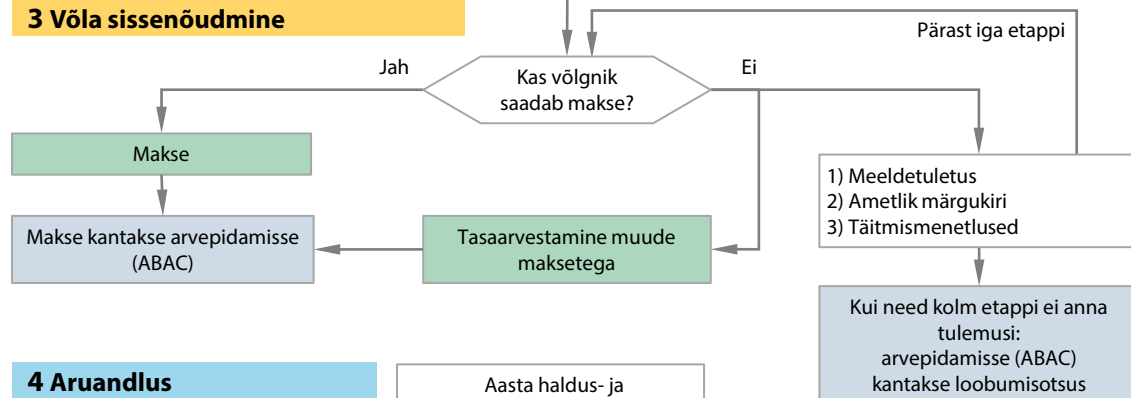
3 Võla sissenõudmine

Pärast iga etappi

Jah

Kas võlgnik saadab makse?

Ei

Makse

1) Meeldetuletus
2) Ametlik märgukiri
3) Täitmismenetlused

Makse kantakse arvepidamisse (ABAC)

Tasaarvestamine muude maksetega

Kui need kolm etappi ei anna tulemusi: arvepidamisse (ABAC) kantakse loobumisotsus

4 Aruandlus

Aasta haldus- ja